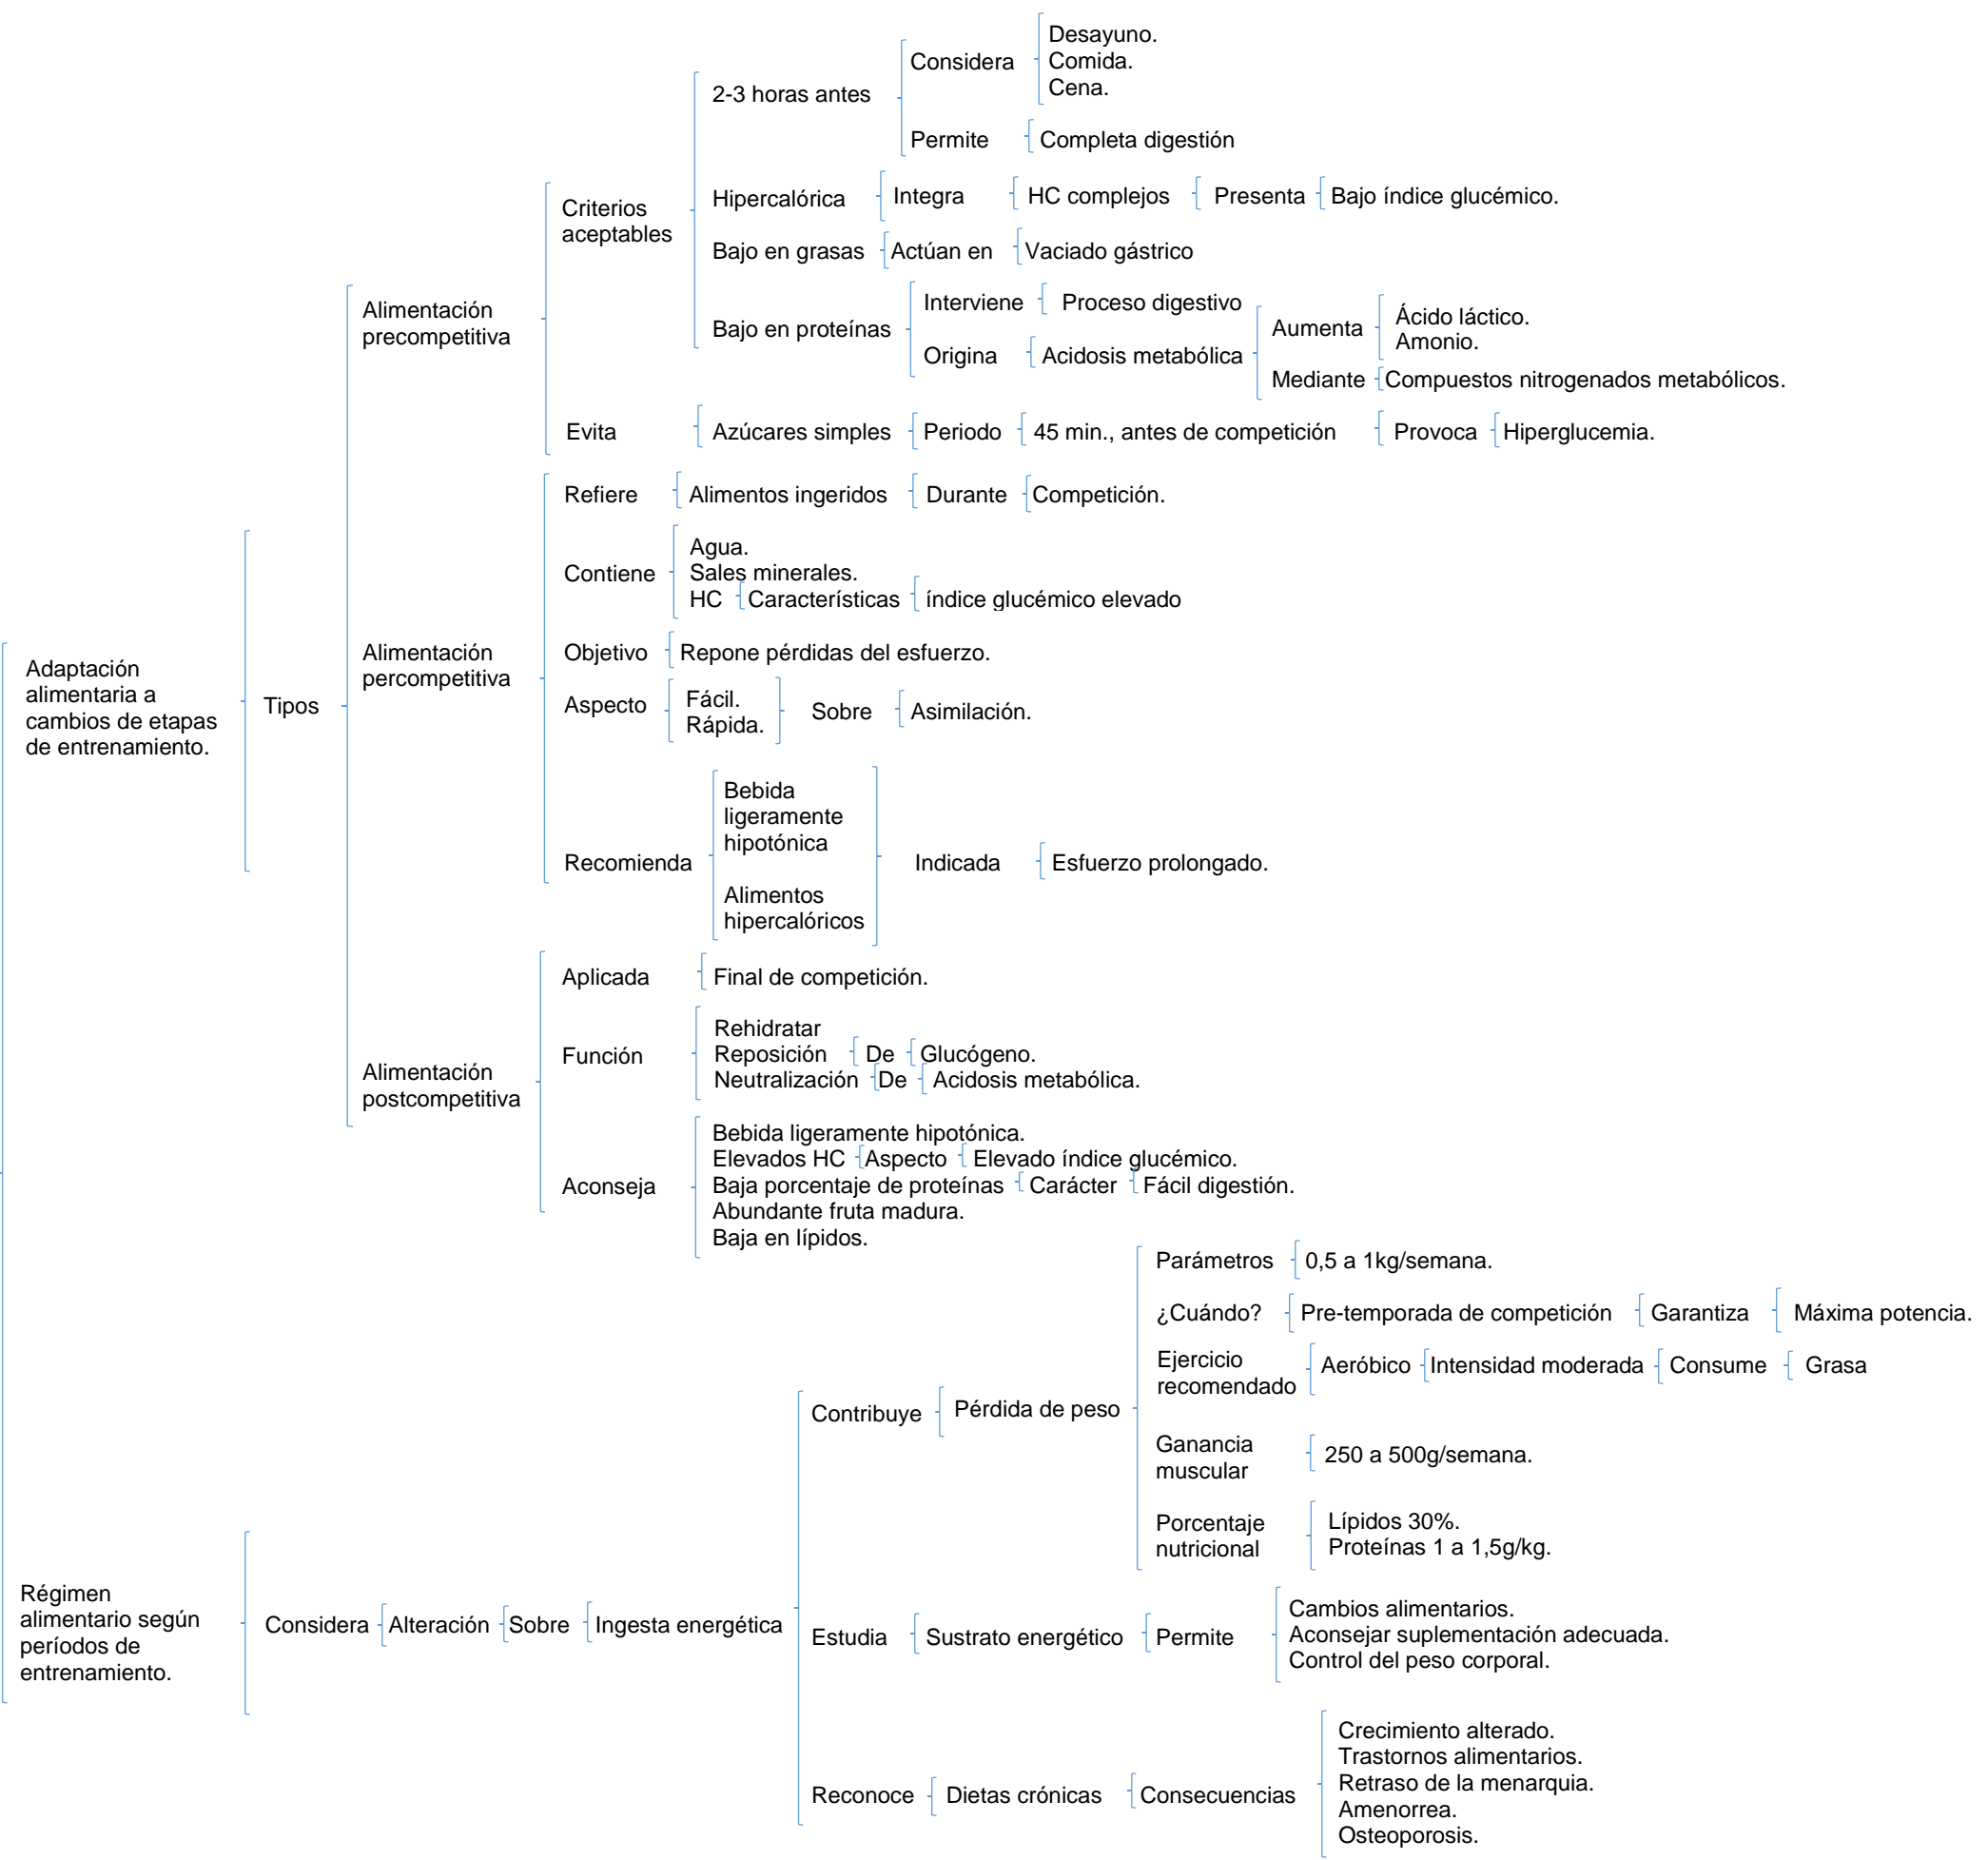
Adaptación alimentaria a cambios de etapas de entrenamiento.

Tipos

Alimentación precompetitiva

Criterios aceptables

2-3 horas antes
Considera
Desayuno.
Comida.
Cena.
Permite
Completa digestión

Hipercalórica
Integra
HC complejos
Presenta
Bajo índice glucémico.

Bajo en grasas
Actúan en
Vaciado gástrico

Bajo en proteínas
Interviene
Proceso digestivo
Origina
Acidosis metabólica
Aumenta
Ácido láctico.
Amonio.
Mediante
Compuestos nitrogenados metabólicos.

Evita
Azúcares simples
Periodo
45 min., antes de competición
Provoca
Hiperglucemia.

Alimentación percompetitiva

Refiere
Alimentos ingeridos
Durante
Competición.

Contiene
Agua.
Sales minerales.
HC
Características
índice glucémico elevado

Objetivo
Repone pérdidas del esfuerzo.

Aspecto
Fácil.
Rápida.
Sobre
Asimilación.

Recomienda
Bebida ligeramente hipotónica
Alimentos hipercalóricos
Indicada
Esfuerzo prolongado.

Alimentación postcompetitiva

Aplicada
Final de competición.

Función
Rehidratar
Reposición
De
Glucógeno.
Neutralización
De
Acidosis metabólica.

Aconseja
Bebida ligeramente hipotónica.
Elevados HC
Aspecto
Elevado índice glucémico.
Baja porcentaje de proteínas
Carácter
Fácil digestión.
Abundante fruta madura.
Baja en lípidos.

Régimen alimentario según períodos de entrenamiento.

Considera
Alteración
Sobre
Ingesta energética

Contribuye
Pérdida de peso
Parámetros
0,5 a 1kg/semana.
¿Cuándo?
Pre-temporada de competición
Garantiza
Máxima potencia.
Ejercicio recomendado
Aeróbico
Intensidad moderada
Consume
Grasa
Ganancia muscular
250 a 500g/semana.
Porcentaje nutricional
Lípidos 30%.
Proteínas 1 a 1,5g/kg.

Estudia
Sustrato energético
Permite
Cambios alimentarios.
Aconsejar suplementación adecuada.
Control del peso corporal.

Reconoce
Dietas crónicas
Consecuencias
Crecimiento alterado.
Trastornos alimentarios.
Retraso de la menarquia.
Amenorrea.
Osteoporosis.